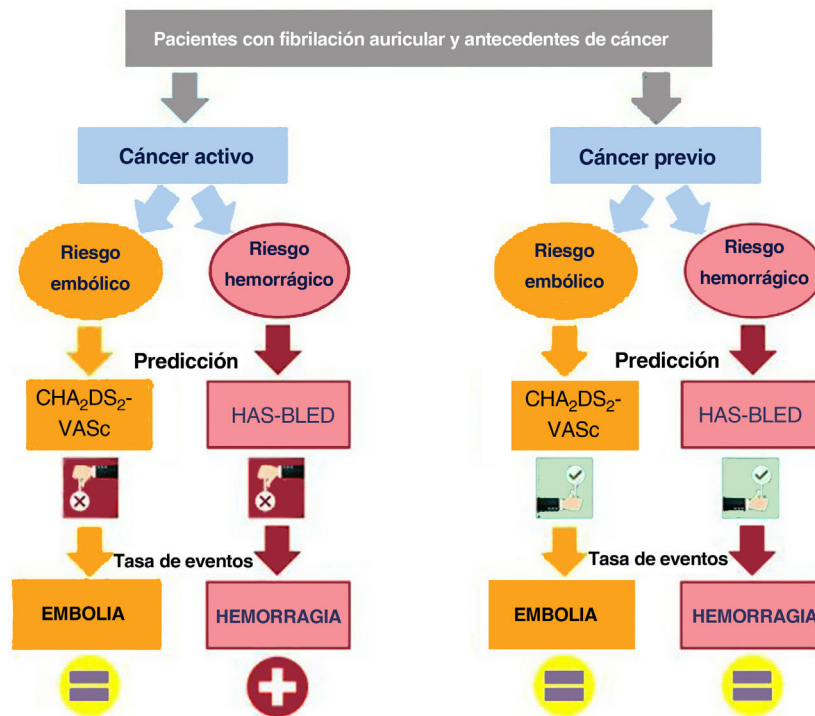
Pacientes con fibrilación auricular y antecedentes de cáncer

Cáncer activo

Riesgo embólico

Riesgo hemorrágico

Predicción

$CHA_2DS_2$-VASc

HAS-BLED

Tasa de eventos

EMBOLIA

HEMORRAGIA

Cáncer previo

Riesgo embólico

Riesgo hemorrágico

Predicción

$CHA_2DS_2$-VASc

HAS-BLED

Tasa de eventos

EMBOLIA

HEMORRAGIA